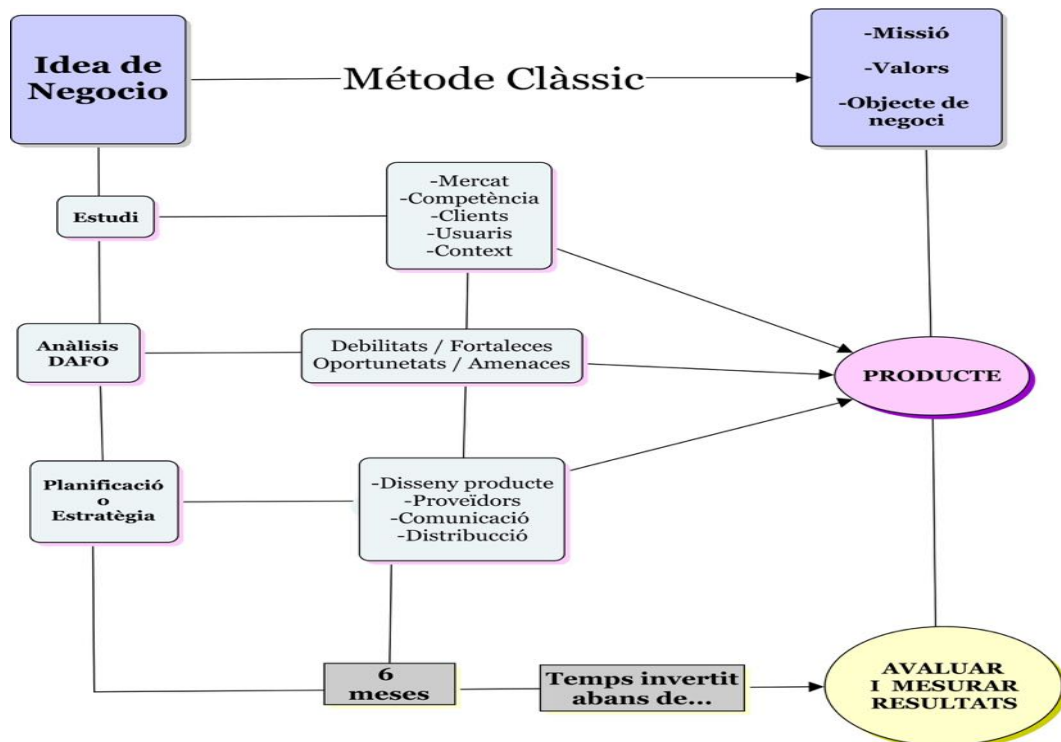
Idea de Negocio

Mètode Clàssic

-Missió
-Valors
-Objecte de negoci

Estudi

-Mercat
-Competència
-Clients
-Usuaris
-Context

Anàlisis DAFO

Debilitats / Fortaleces
Oportunetats / Amenaces

PRODUCTE

Planificació o Estratègia

-Disseny producte
-Proveïdors
-Comunicació
-Distribucció

6 meses

Temps invertit abans de...

AVALUAR I MESURAR RESULTATS